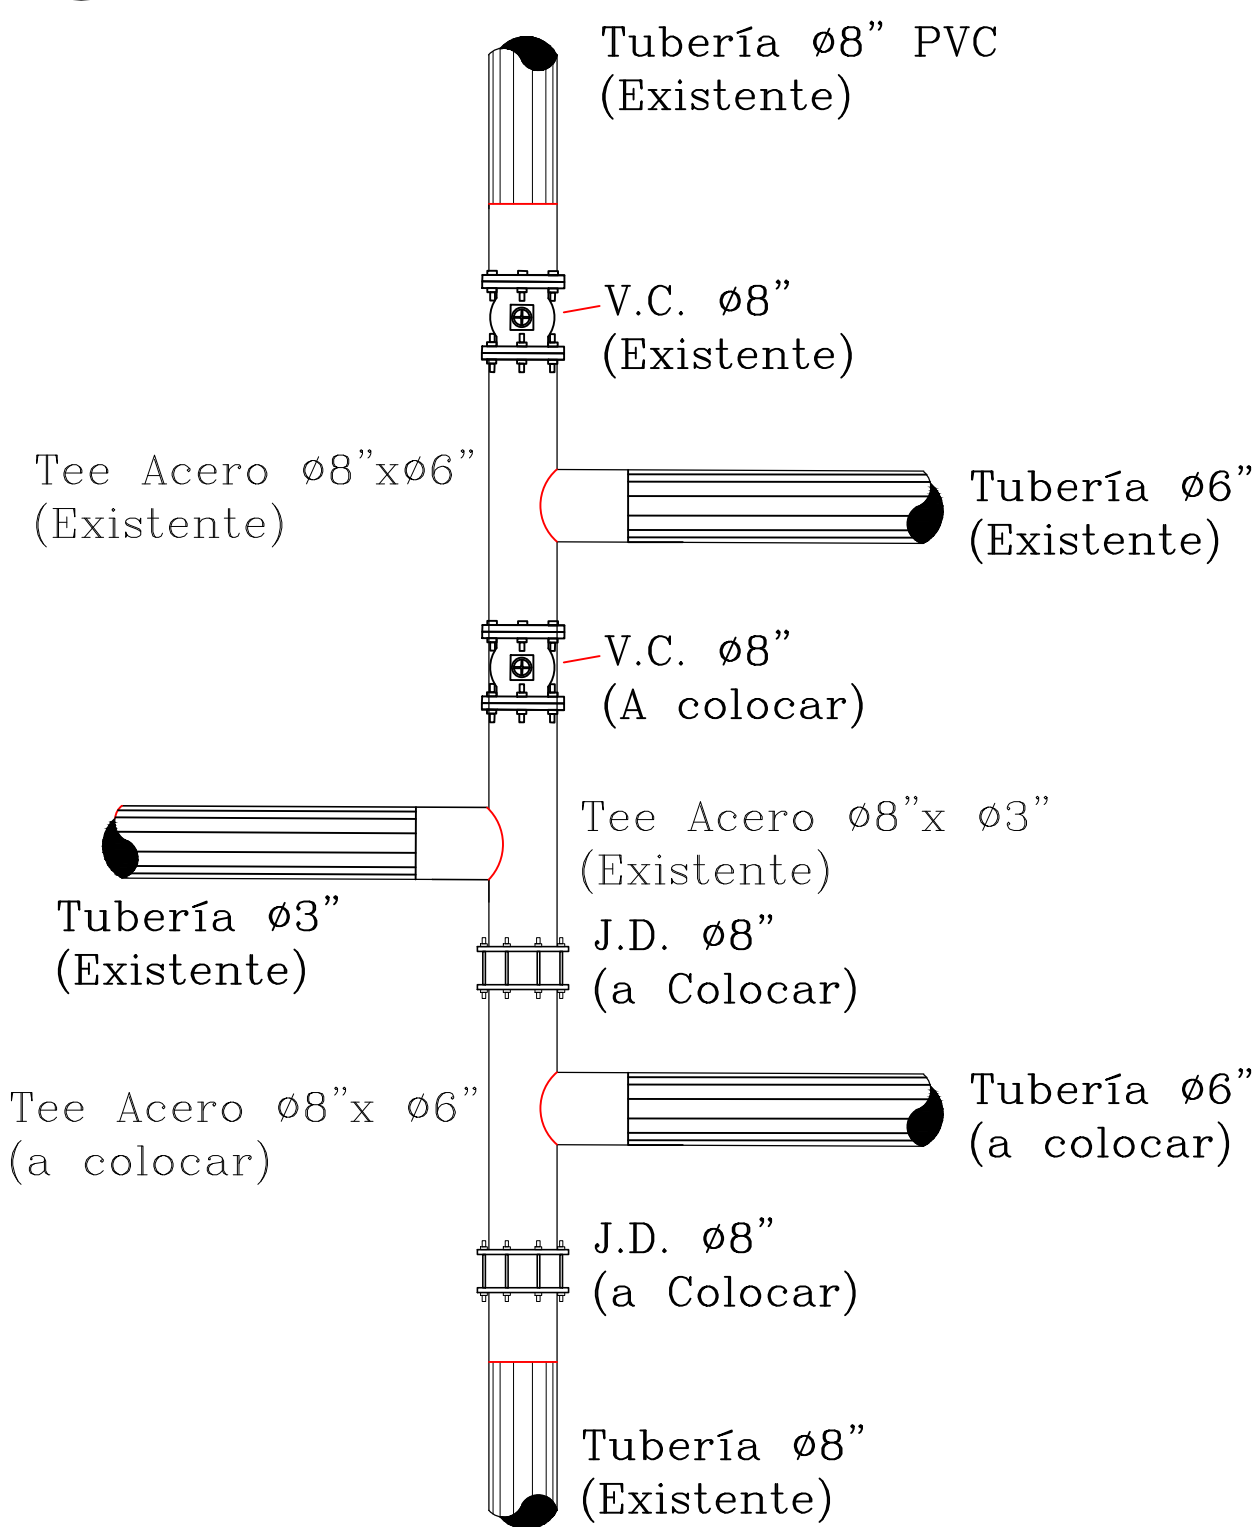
Tubería ø8" PVC
(Existente)

V.C. ø8"
(Existente)

Tee Acero ø8"xø6"
(Existente)

Tubería ø6"
(Existente)

V.C. ø8"
(A colocar)

Tee Acero ø8"x ø3"
(Existente)

Tubería ø3"
(Existente)

J.D. ø8"
(a Colocar)

Tee Acero ø8"x ø6"
(a colocar)

Tubería ø6"
(a colocar)

J.D. ø8"
(a Colocar)

Tubería ø8"
(Existente)